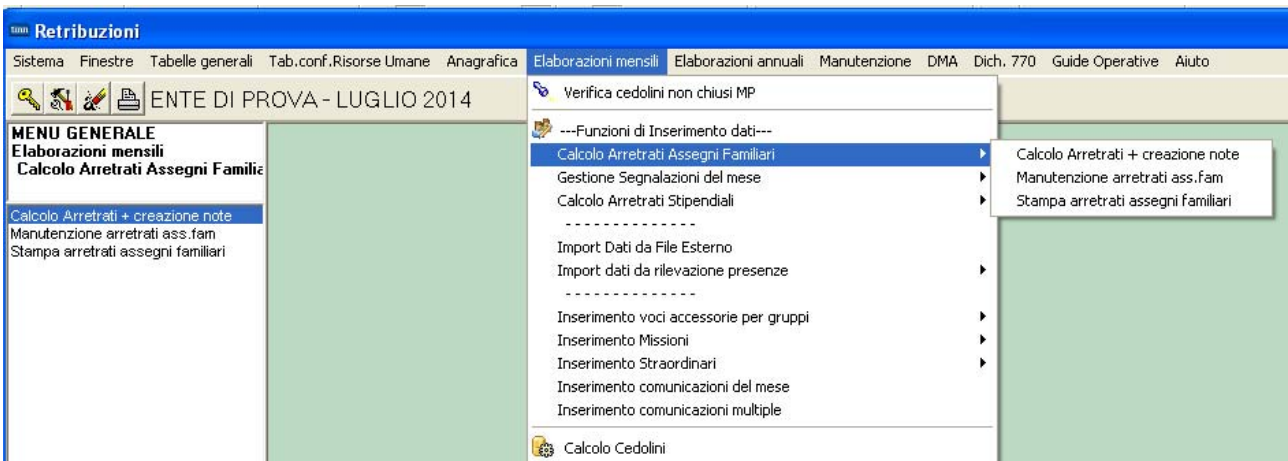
Retribuzioni

Sistema Finestre Tabelle generali Tab.conf.Risorse Umane Anagrafica Elaborazioni mensili Elaborazioni annuali Manutenzione DMA Dich. 770 Guide Operative Aiuto

ENTE DI PROVA - LUGLIO 2014

MENU GENERALE
Elaborazioni mensili
Calcolo Arretrati Assegni Familia

Calcolo Arretrati + creazione note
Manutenzione arretrati ass.fam
Stampa arretrati assegni familiari

Verifica cedolini non chiusi MP
---Funzioni di Inserimento dati---
Calcolo Arretrati Assegni Familiari
Gestione Segnalazioni del mese
Calcolo Arretrati Stipendiali
- - - - - - - - - - - - - -
Import Dati da File Esterno
Import dati da rilevazione presenze
- - - - - - - - - - - - - -
Inserimento voci accessorie per gruppi
Inserimento Missioni
Inserimento Straordinari
Inserimento comunicazioni del mese
Inserimento comunicazioni multiple
Calcolo Cedolini

Calcolo Arretrati + creazione note
Manutenzione arretrati ass.fam
Stampa arretrati assegni familiari